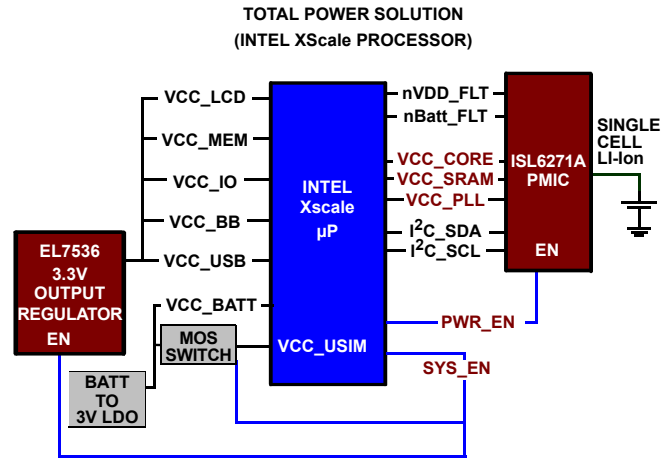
TOTAL POWER SOLUTION
(INTEL XScale PROCESSOR)

VCC_LCD
VCC_MEM
VCC_IO
VCC_BB
VCC_USB
VCC_BATT

EL7536
3.3V
OUTPUT
REGULATOR
EN

MOS
SWITCH

BATT
TO
3V LDO

INTEL
Xscale
µP

VCC_USIM

nVDD_FLT
nBatt_FLT
VCC_CORE
VCC_SRAM
VCC_PLL
$I^2C$_SDA
$I^2C$_SCL

ISL6271A
PMIC
EN

SINGLE
CELL
LI-Ion

PWR_EN
SYS_EN